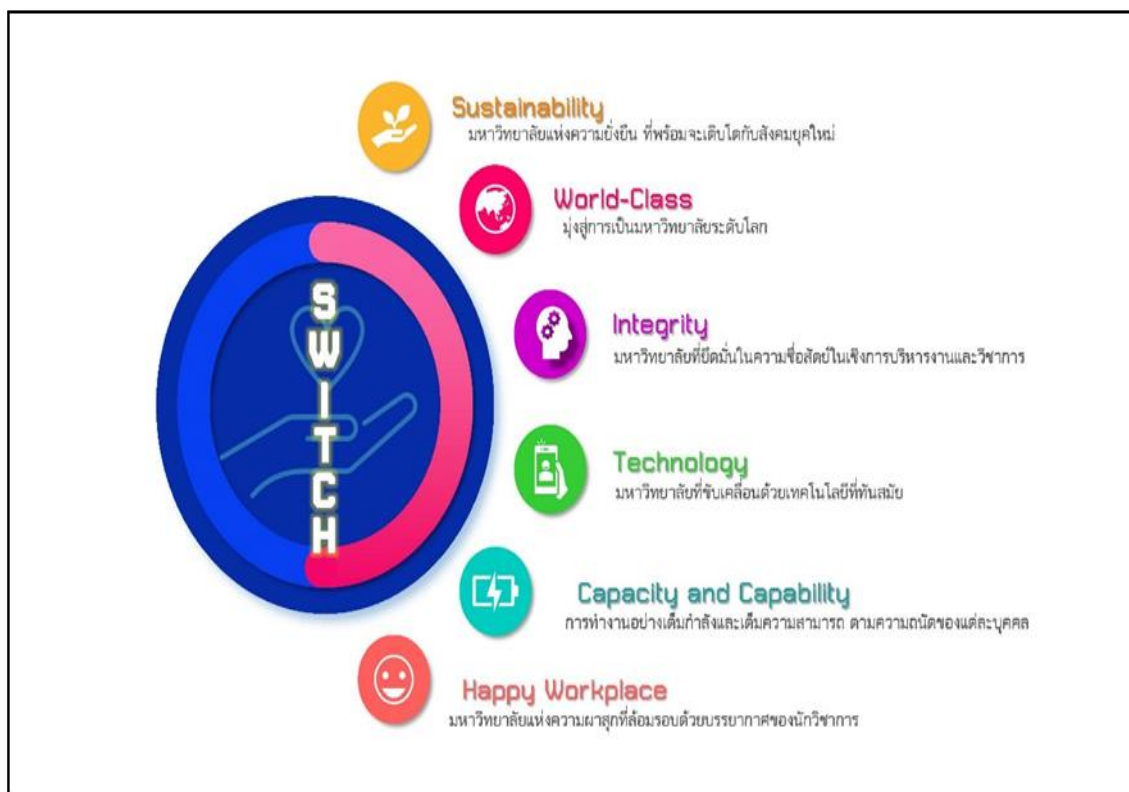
S
W
I
T
C
H

Sustainability
มหาวิทยาลัยแห่งความยั่งยืน ที่พร้อมจะเติบโตกับสังคมยุคใหม่

World-Class
มุ่งสู่การเป็นมหาวิทยาลัยระดับโลก

Integrity
มหาวิทยาลัยที่ยึดมั่นในความซื่อสัตย์ในเชิงการบริหารงานและวิชาการ

Technology
มหาวิทยาลัยที่ขับเคลื่อนด้วยเทคโนโลยีที่ทันสมัย

Capacity and Capability
การทำงานอย่างเต็มกำลังและเต็มความสามารถ ตามความถนัดของแต่ละบุคคล

Happy Workplace
มหาวิทยาลัยแห่งความผาสุกที่ล้อมรอบด้วยบรรยากาศของนักวิชาการ